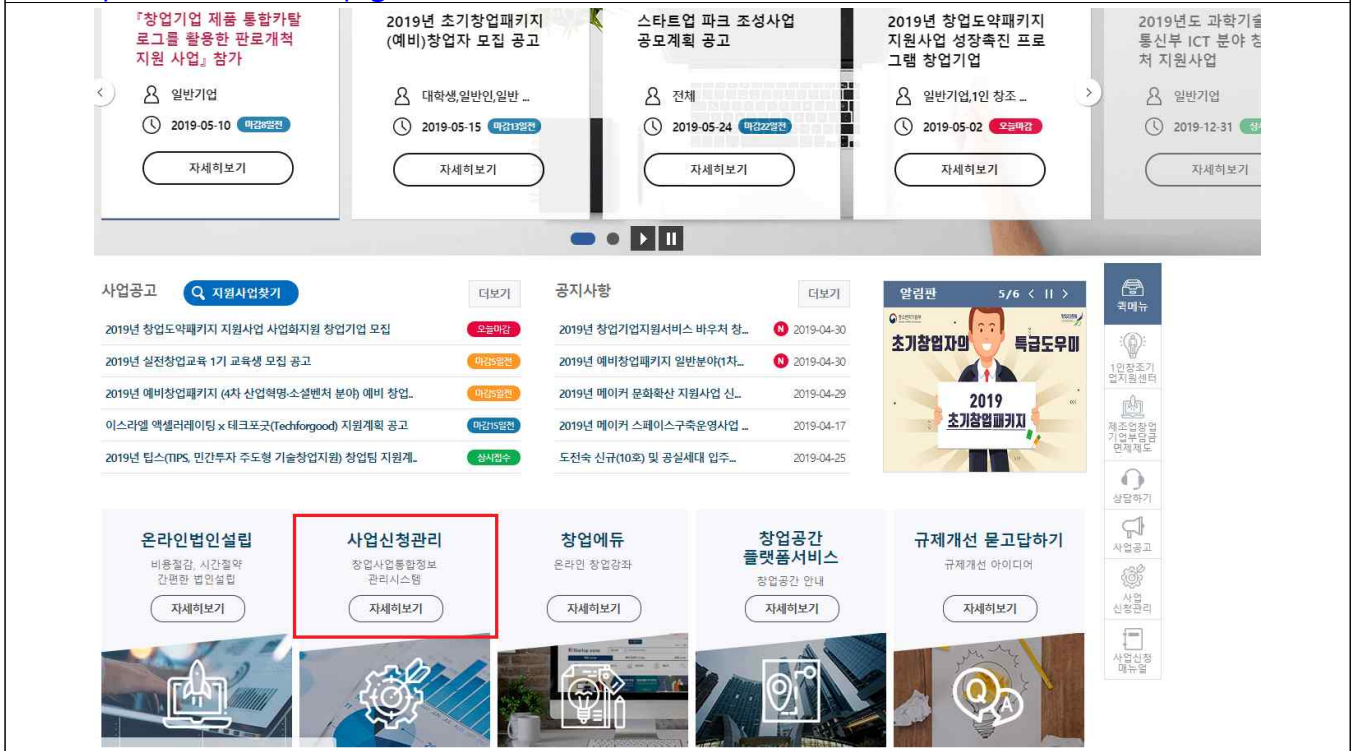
『창업기업 제품 통합카탈로그를 활용한 판로개척 지원 사업』 참가
일반기업
2019-05-10 마감8일전
자세히보기

2019년 초기창업패키지 (예비)창업자 모집 공고
대학생,일반인,일반 ...
2019-05-15 마감13일전
자세히보기

스타트업 파크 조성사업 공모계획 공고
전체
2019-05-24 마감22일전
자세히보기

2019년 창업도약패키지 지원사업 성장촉진 프로그램 창업기업
일반기업,1인 창조 ...
2019-05-02 오늘마감
자세히보기

2019년도 과학기술 통신부 ICT 분야 창 처 지원사업
일반기업
2019-12-31
자세히보기

사업공고
지원사업찾기
더보기

| | |
|---|---|
| 2019년 창업도약패키지 지원사업 사업화지원 창업기업 모집 | 오늘마감 |
| 2019년 실전창업교육 1기 교육생 모집 공고 | 마감5일전 |
| 2019년 예비창업패키지 (4차 산업혁명·소셜벤처 분야) 예비 창업.. | 마감5일전 |
| 이스라엘 액셀러레이팅 x 테크포굿(Techforgood) 지원계획 공고 | 마감15일전 |
| 2019년 팁스(TIPS, 민간투자 주도형 기술창업지원) 창업팀 지원계.. | 상시접수 |

공지사항
더보기

| | |
|---|---|
| 2019년 창업기업지원서비스 바우처 창... N | 2019-04-30 |
| 2019년 예비창업패키지 일반분야(1차... N | 2019-04-30 |
| 2019년 메이커 문화확산 지원사업 신... | 2019-04-29 |
| 2019년 메이커 스페이스구축운영사업 ... | 2019-04-17 |
| 도전숙 신규(10호) 및 공실세대 입주... | 2019-04-25 |

알림판 5/6 < II >
초기창업자의 특급도우미
2019 초기창업패키지

퀵메뉴
1인창조기업지원센터
제조업창업기업부담금면제제도
상담하기
사업공고
사업신청관리
사업신청매뉴얼

온라인법인설립
비용절감, 시간절약 간편한 법인설립
자세히보기

사업신청관리
창업사업통합정보 관리시스템
자세히보기

창업에듀
온라인 창업강좌
자세히보기

창업공간 플랫폼서비스
창업공간 안내
자세히보기

규제개선 묻고답하기
규제개선 아이디어
자세히보기